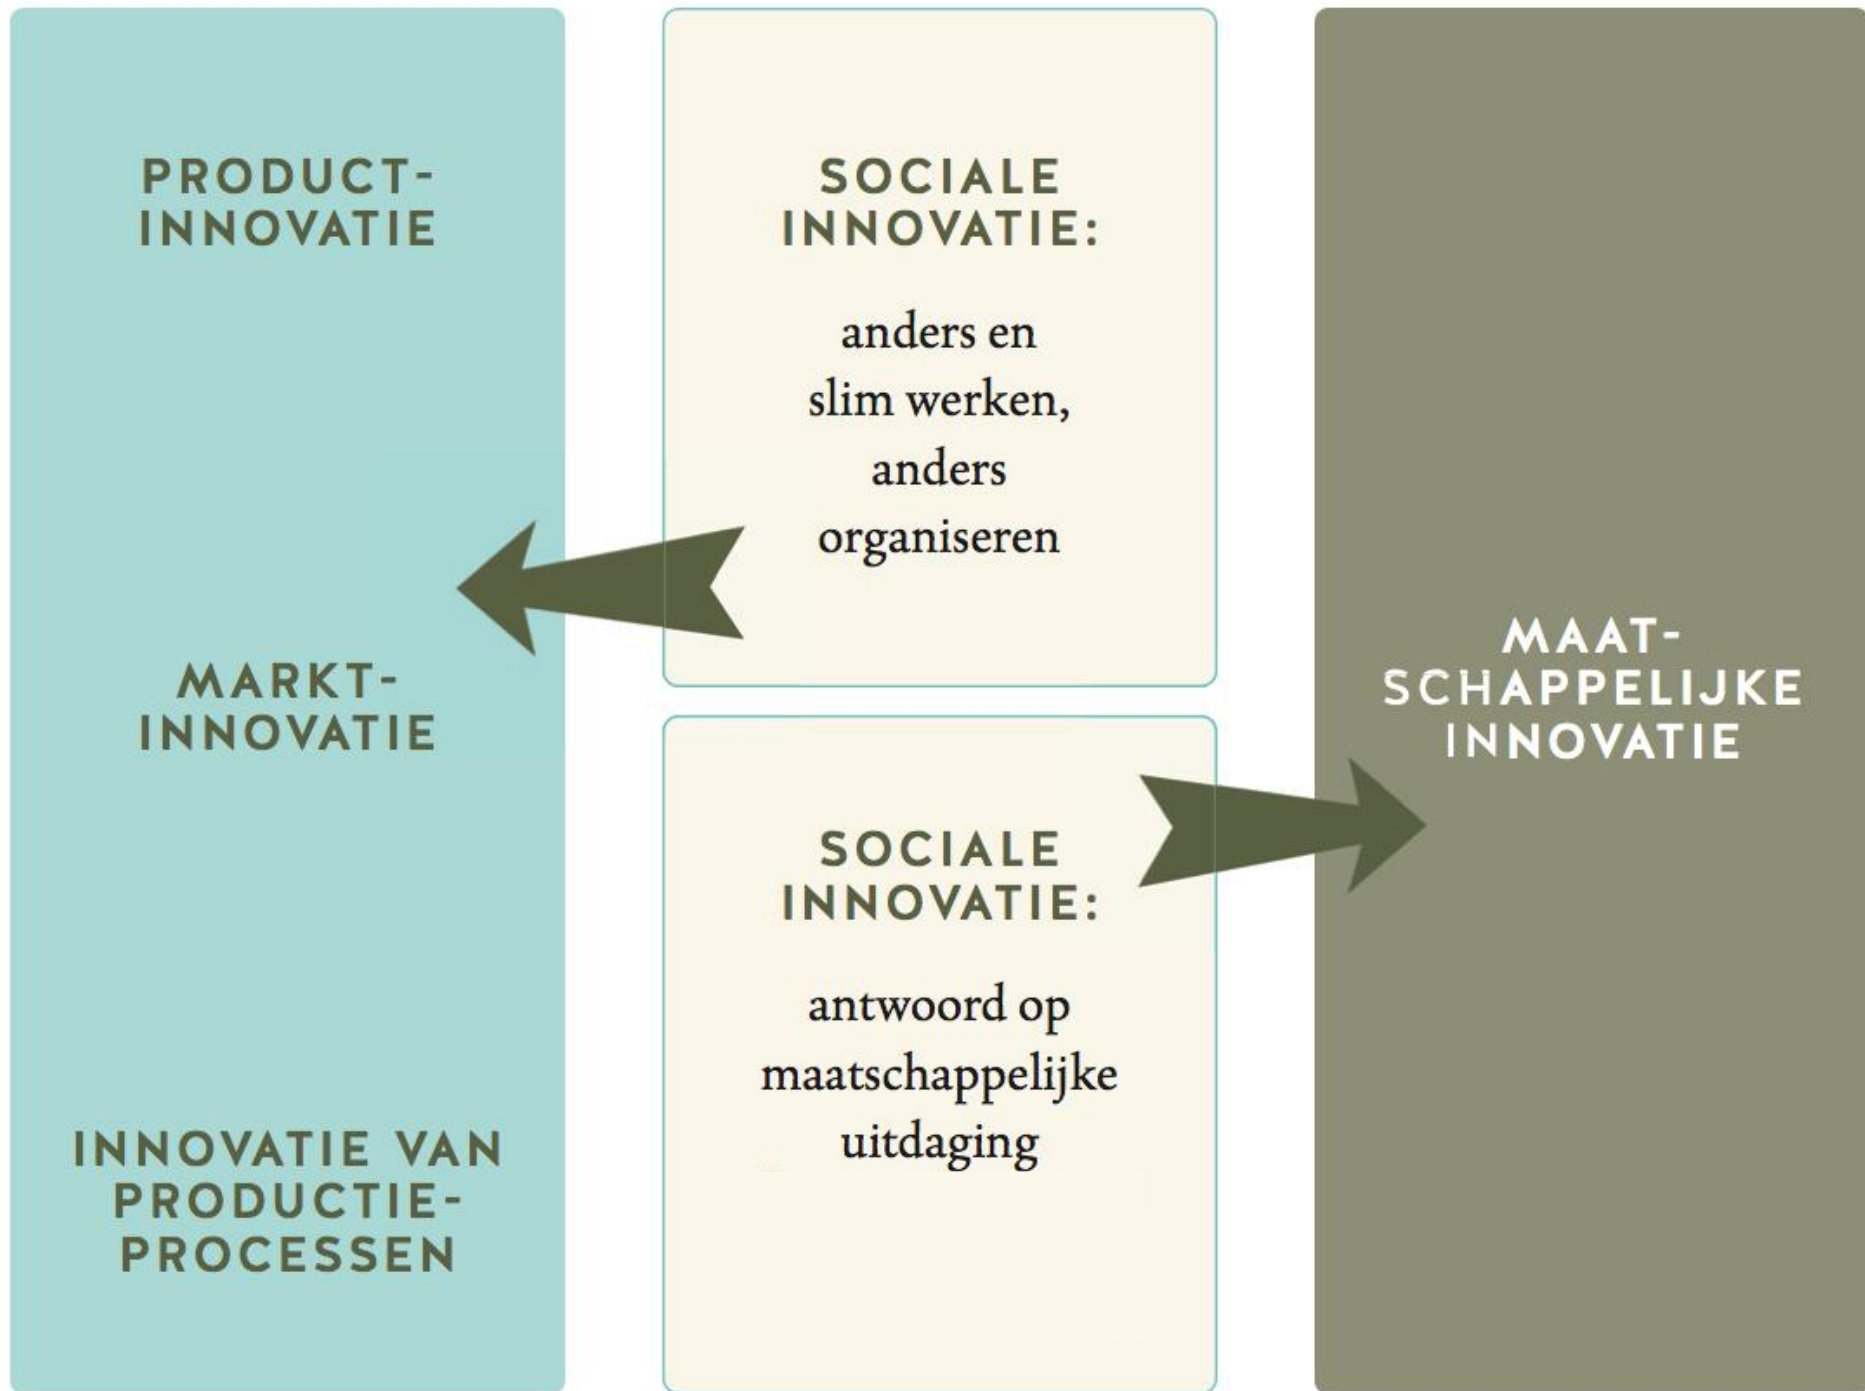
PRODUCT-INNOVATIE

MARKT-INNOVATIE

INNOVATIE VAN PRODUCTIE-PROCESSEN

SOCIALE INNOVATIE:

anders en slim werken, anders organiseren

SOCIALE INNOVATIE:

antwoord op maatschappelijke uitdaging

MAAT-SCHAPPELIJKE INNOVATIE